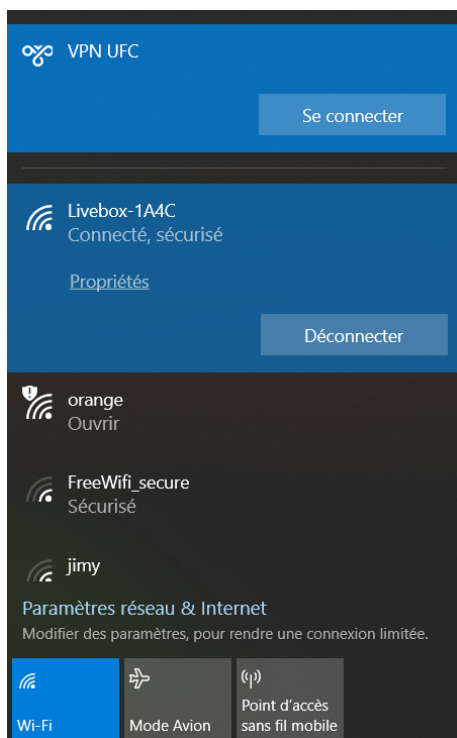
VPN UFC

Se connecter

Livebox-1A4C
Connecté, sécurisé

Propriétés

Déconnecter

orange
Ouvrir

FreeWifi_secure
Sécurisé

jimy

Paramètres réseau & Internet
Modifier des paramètres, pour rendre une connexion limitée.

Wi-Fi

Mode Avion

Point d'accès sans fil mobile